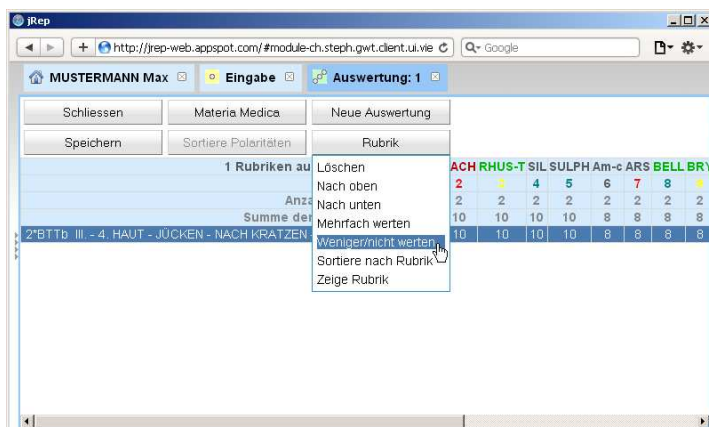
jRep

http://jrep-web.appspot.com/#module-ch.steph.gwt.client.ui.vie

Google

MUSTERMANN Max

Eingabe

Auswertung: 1

Schliessen

Materia Medica

Neue Auswertung

Speichern

Sortiere Polaritäten

Rubrik

Löschen

Nach oben

Nach unten

Mehrfach werten

Weniger/nicht werten

Sortiere nach Rubrik

Zeige Rubrik

| 1 Rubriken au | ACH | RHUS-T | SIL | SULPH | Am-c | ARS | BELL | BRY |
|---|---|---|---|---|---|---|---|---|
| | 2 | 3 | 4 | 5 | 6 | 7 | 8 | 9 |
| Anza | 2 | 2 | 2 | 2 | 2 | 2 | 2 | 2 |
| Summe der | 10 | 10 | 10 | 10 | 8 | 8 | 8 | 8 |
| 2*BTTb III. - 4. HAUT - JÜCKEN - NACH KRATZEN | 10 | 10 | 10 | 10 | 8 | 8 | 8 | 8 |